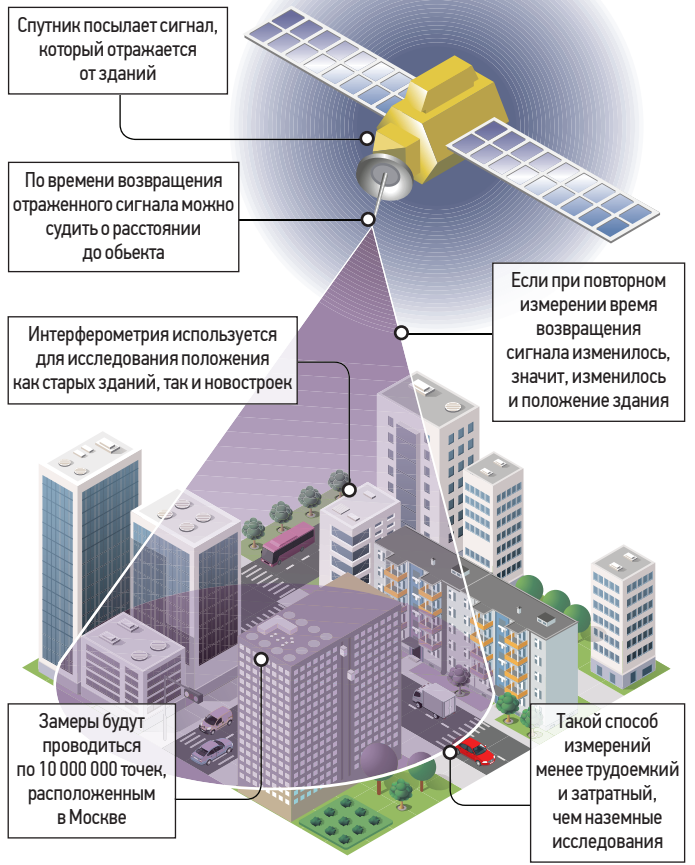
Спутник посылает сигнал, который отражается от зданий

По времени возвращения отраженного сигнала можно судить о расстоянии до обьекта

Если при повторном измерении время возвращения сигнала изменилось, значит, изменилось и положение здания

Интерферометрия используется для исследования положения как старых зданий, так и новостроек

Замеры будут проводиться по 10 000 000 точек, расположенным в Москве

Такой способ измерений менее трудоемкий и затратный, чем наземные исследования